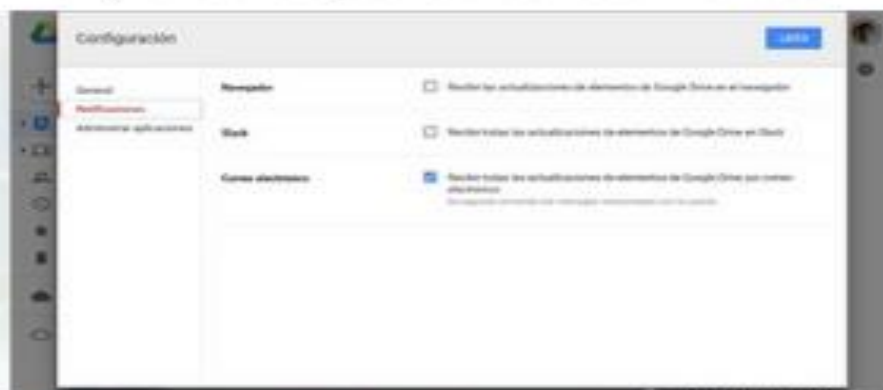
Configuración

Listo

General
Notificaciones
Administrar aplicaciones

Navegador

Recibir las actualizaciones de elementos de Google Drive en el navegador

Slack

Recibir todas las actualizaciones de elementos de Google Drive en Slack

Correo electrónico

Recibir todas las actualizaciones de elementos de Google Drive por correo electrónico

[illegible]